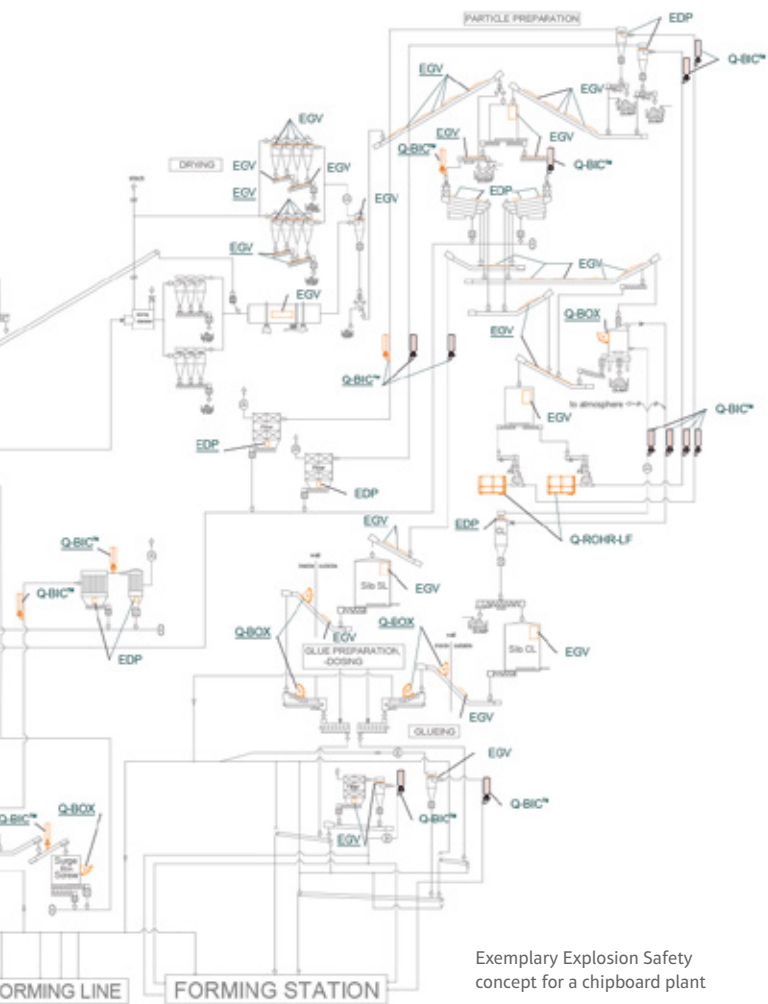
PARTICLE PREPARATION

EDP

Q-BIC™

EGV

EGV

EGV

EGV

Q-BIC™

Q-BIC™

EGV

DRYING

EGV

EGV

EGV

EDP

EGV

stack

EGV

EGV

EGV

Q-BOX

to atmosphere

Q-BIC™

Q-BIC™

EGV

EDP

EDP

Q-RCHR-LF

EDP

EGV

Q-BIC™

Q-BIC™

Silo SL

EGV

EDP

Q-BOX

Q-BOX

EGV

GLUE PREPARATION, -DOSING

Silo CL

EGV

EGV

GLUEING

EGV

Q-BIC™

Q-BIC™

Q-BIC™

Q-BOX

EGV

Surge Bin Screw

ORMING LINE

FORMING STATION

Exemplary Explosion Safety concept for a chipboard plant